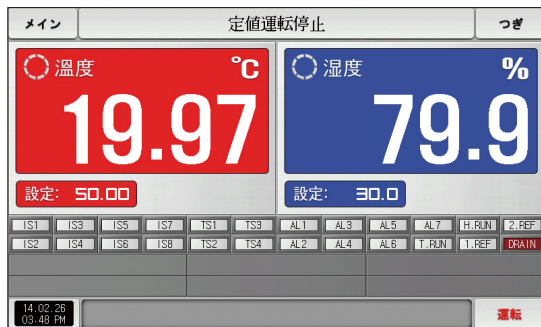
メイン

定値運転停止

つぎ

温度

℃

19.97

設定: 50.00

湿度

%

79.9

設定: 30.0

IS1 IS3 IS5 IS7 TS1 TS3 AL1 AL3 AL5 AL7 H.RUN 2.REF

IS2 IS4 IS6 IS8 TS2 TS4 AL2 AL4 AL6 T.RUN 1.REF DRAIN

14.02.26
03:48 PM

運転